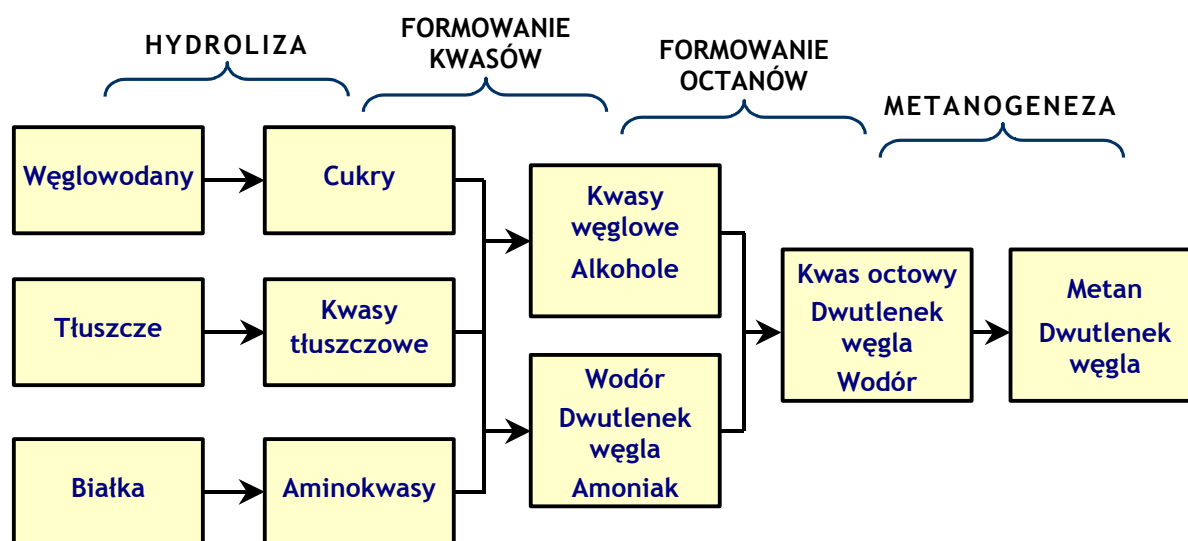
HYDROLIZA

FORMOWANIE KWASÓW

FORMOWANIE OCTANÓW

METANOGENEZA

Węglowodany

Cukry

Tłuszcze

Kwasy tłuszczowe

Białka

Aminokwasy

Kwasy węglowe
Alkohole

Wodór
Dwutlenek węgla
Amoniak

Kwas octowy
Dwutlenek węgla
Wodór

Metan
Dwutlenek węgla